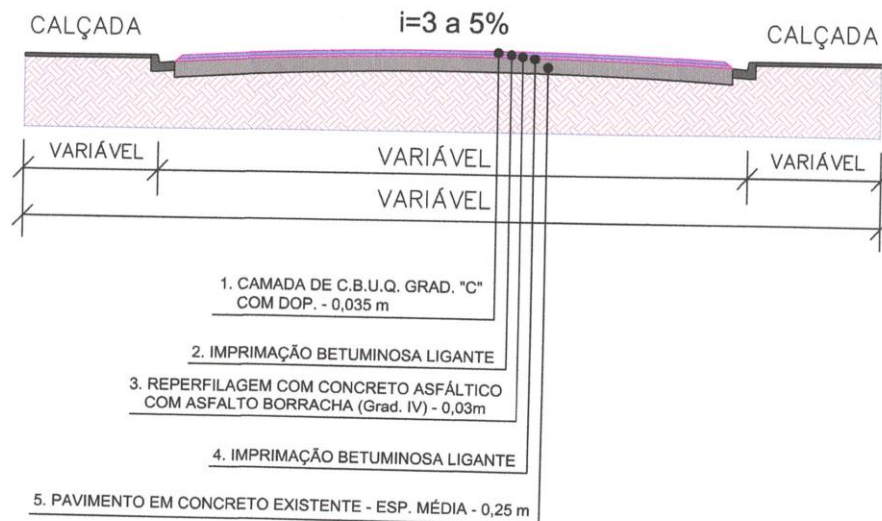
CALÇADA

i=3 a 5%

CALÇADA

VARIÁVEL

VARIÁVEL

VARIÁVEL

VARIÁVEL

1. CAMADA DE C.B.U.Q. GRAD. "C" COM DOP. - 0,035 m

2. IMPRIMAÇÃO BETUMINOSA LIGANTE

3. REPERFILAGEM COM CONCRETO ASFÁLTICO COM ASFALTO BORRACHA (Grad. IV) - 0,03m

4. IMPRIMAÇÃO BETUMINOSA LIGANTE

5. PAVIMENTO EM CONCRETO EXISTENTE - ESP. MÉDIA - 0,25 m